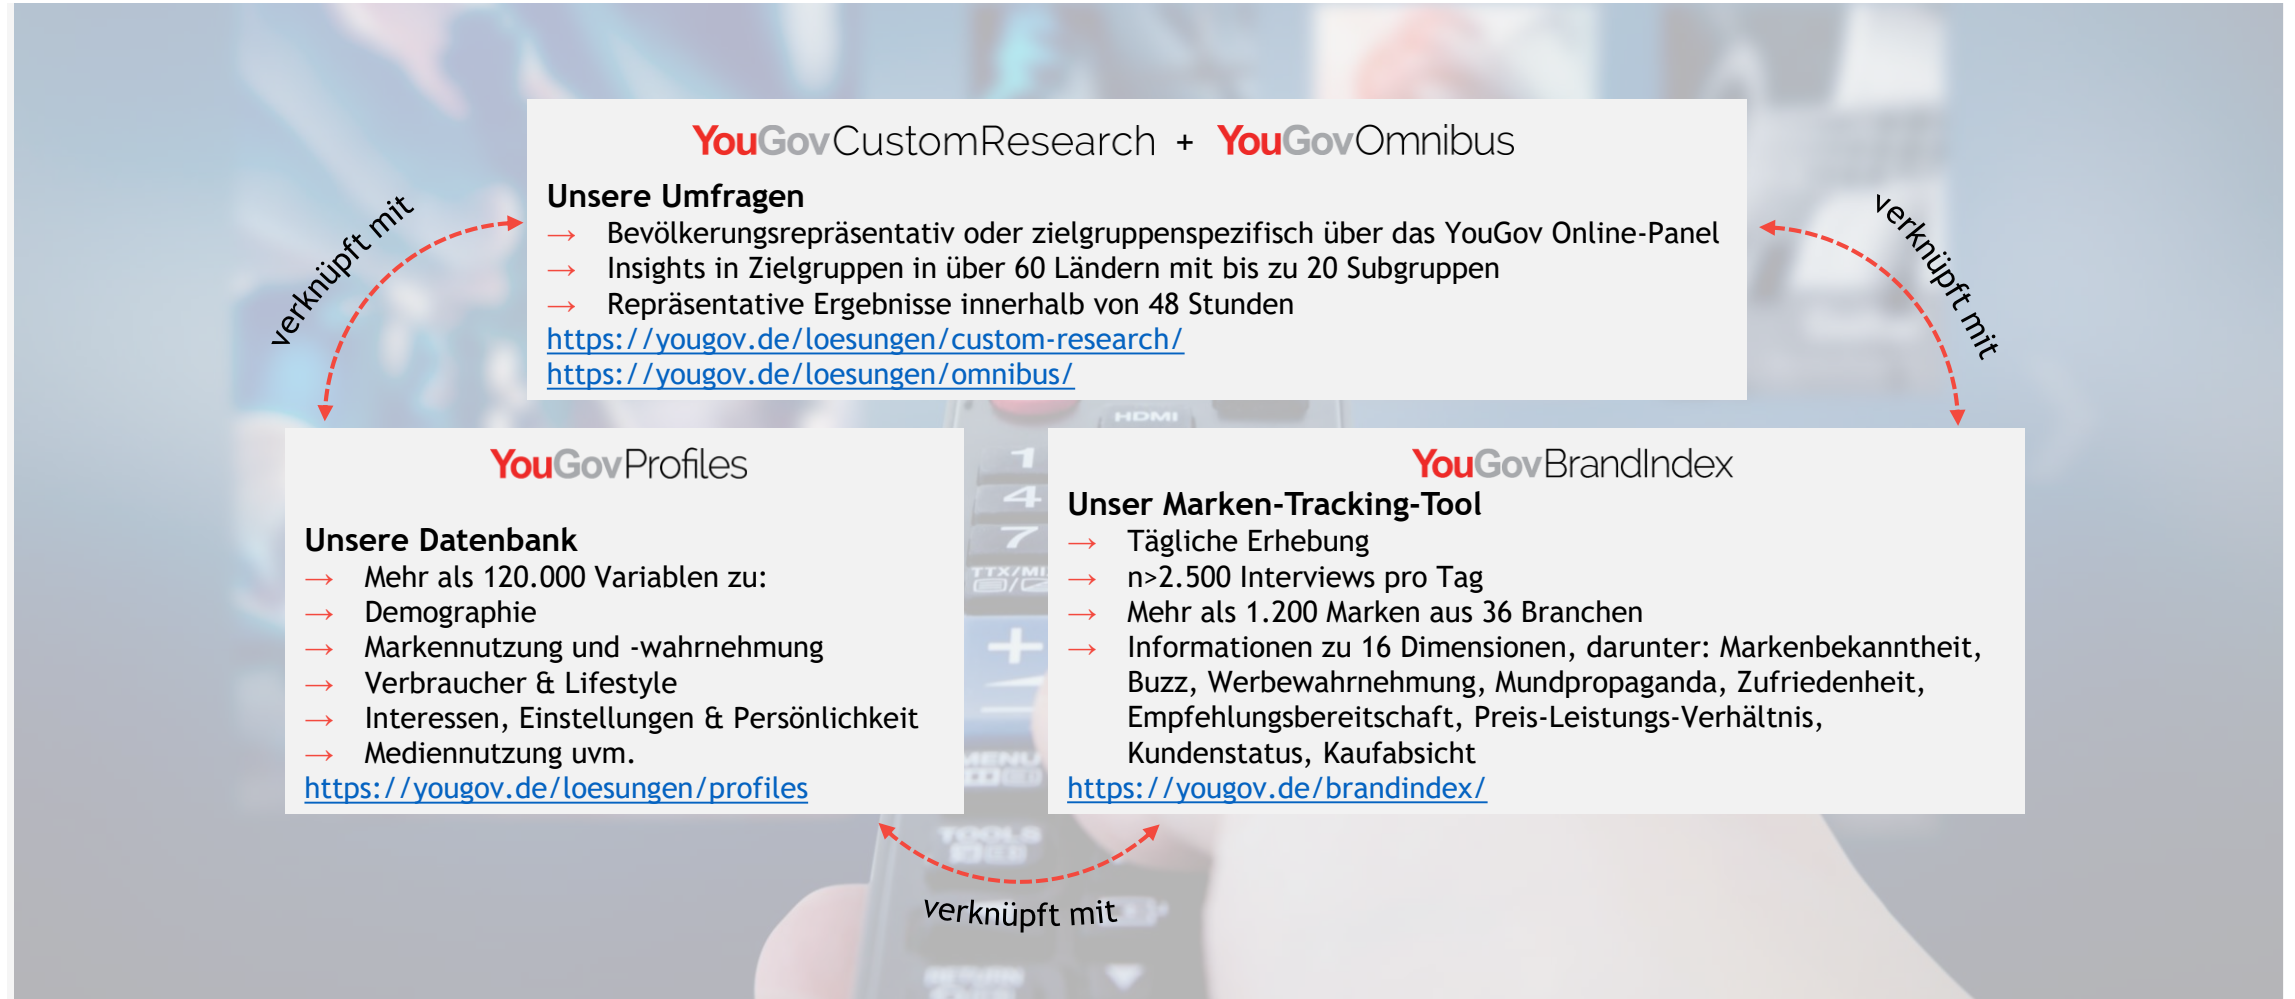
YouGovCustomResearch + YouGovOmnibus

Unsere Umfragen
→ Bevölkerungsrepräsentativ oder zielgruppenspezifisch über das YouGov Online-Panel
→ Insights in Zielgruppen in über 60 Ländern mit bis zu 20 Subgruppen
→ Repräsentative Ergebnisse innerhalb von 48 Stunden
https://yougov.de/loesungen/custom-research/
https://yougov.de/loesungen/omnibus/

verknüpft mit

verknüpft mit

YouGovProfiles

Unsere Datenbank
→ Mehr als 120.000 Variablen zu:
→ Demographie
→ Markennutzung und -wahrnehmung
→ Verbraucher & Lifestyle
→ Interessen, Einstellungen & Persönlichkeit
→ Mediennutzung uvm.
https://yougov.de/loesungen/profiles

YouGovBrandIndex
Unser Marken-Tracking-Tool
→ Tägliche Erhebung
→ n>2.500 Interviews pro Tag
→ Mehr als 1.200 Marken aus 36 Branchen
→ Informationen zu 16 Dimensionen, darunter: Markenbekanntheit, Buzz, Werbewahrnehmung, Mundpropaganda, Zufriedenheit, Empfehlungsbereitschaft, Preis-Leistungs-Verhältnis, Kundenstatus, Kaufabsicht
https://yougov.de/brandindex/

verknüpft mit